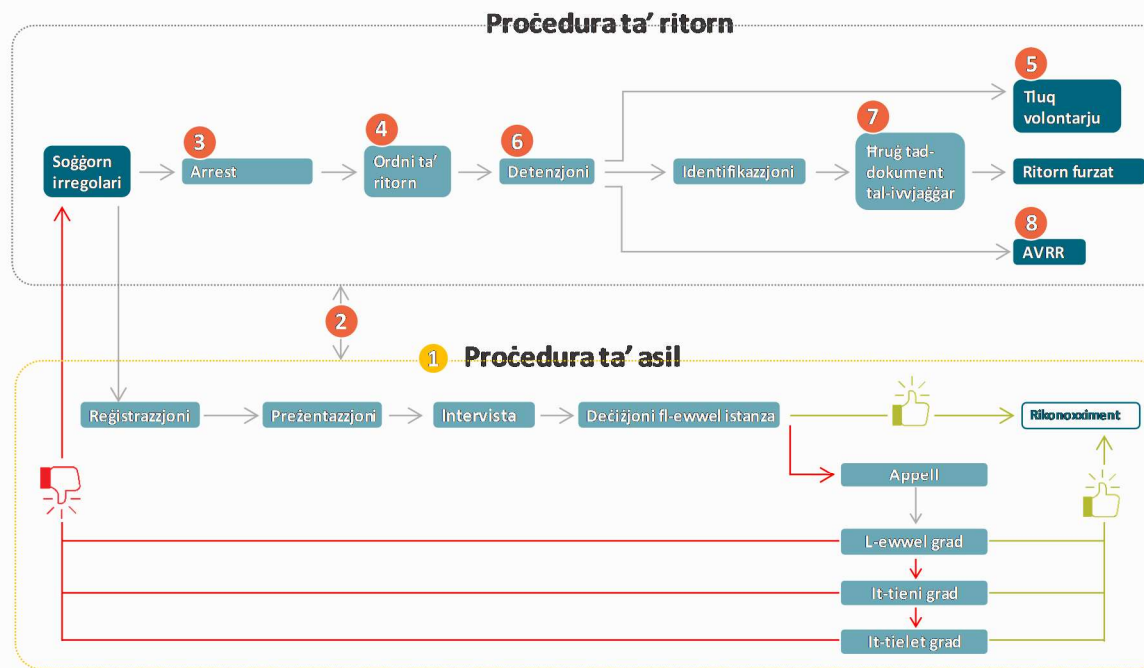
Proċedura ta' ritorn

Soġġorn irregolari

3 Arrest

4 Ordni ta' ritorn

6 Detenzjoni

Identifikazzjoni

7 Ħruġ tad-dokument tal-ivvjaġġar

5 Tluq volontarju

Ritorn furzat

8 AVRR

2

1 Proċedura ta' asil

Reġistrazzjoni

Preżentazzjoni

Intervista

Deċiżjoni fl-ewwel istanza

Rikonoxximent

Appell

L-ewwel grad

It-tieni grad

It-tielet grad